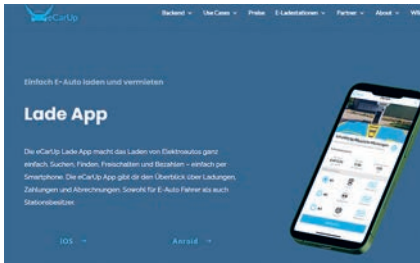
eCarUp

Backend ∨ Use Cases ∨ Preise E-Ladestationen ∨ Partner ∨ About ∨ Wi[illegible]

Einfach E-Auto laden und vermieten

Lade App

Die eCarUp Lade App macht das Laden von Elektroautos ganz einfach. Suchen, Finden, Freischalten und Bezahlen – einfach per Smartphone. Die eCarUp App gibt dir den Überblick über Ladungen, Zahlungen und Abrechnungen. Sowohl für E-Auto Fahrer als auch Stationsbesitzer.

IOS →

Anroid →